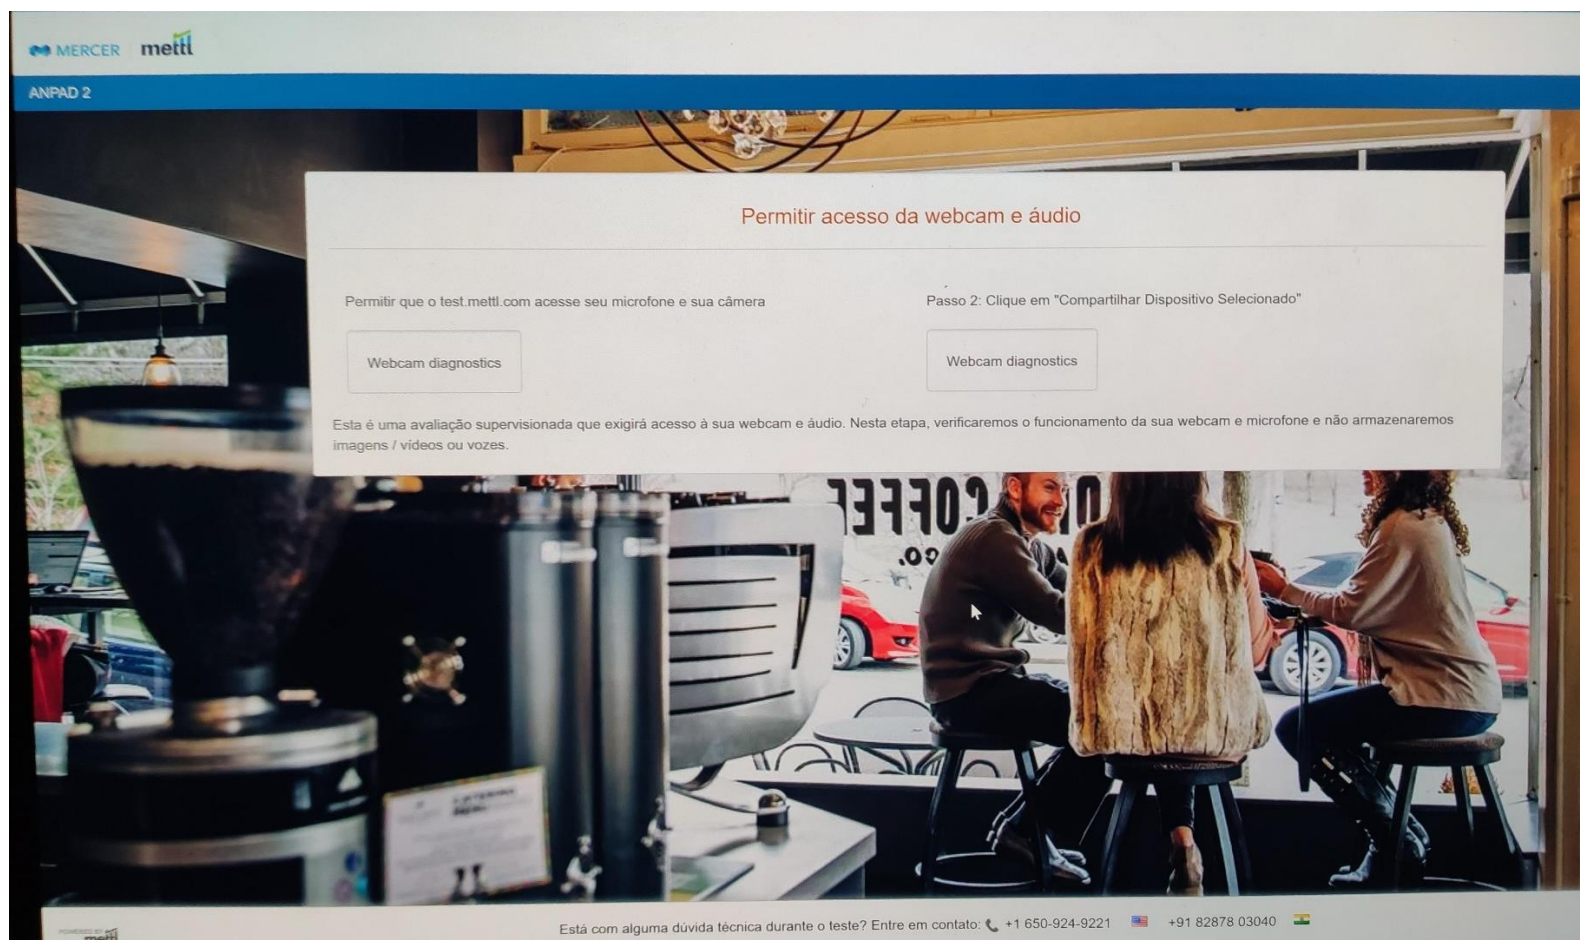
MERCER mettl

ANPAD 2

Permitir acesso da webcam e áudio

Permitir que o test.mettl.com acesse seu microfone e sua câmera

Webcam diagnostics

Passo 2: Clique em "Compartilhar Dispositivo Selecionado"

Webcam diagnostics

Esta é uma avaliação supervisionada que exigirá acesso à sua webcam e áudio. Nesta etapa, verificaremos o funcionamento da sua webcam e microfone e não armazenaremos imagens / vídeos ou vozes.

POWERED BY mettl

Está com alguma dúvida técnica durante o teste? Entre em contato: +1 650-924-9221 +91 82878 03040